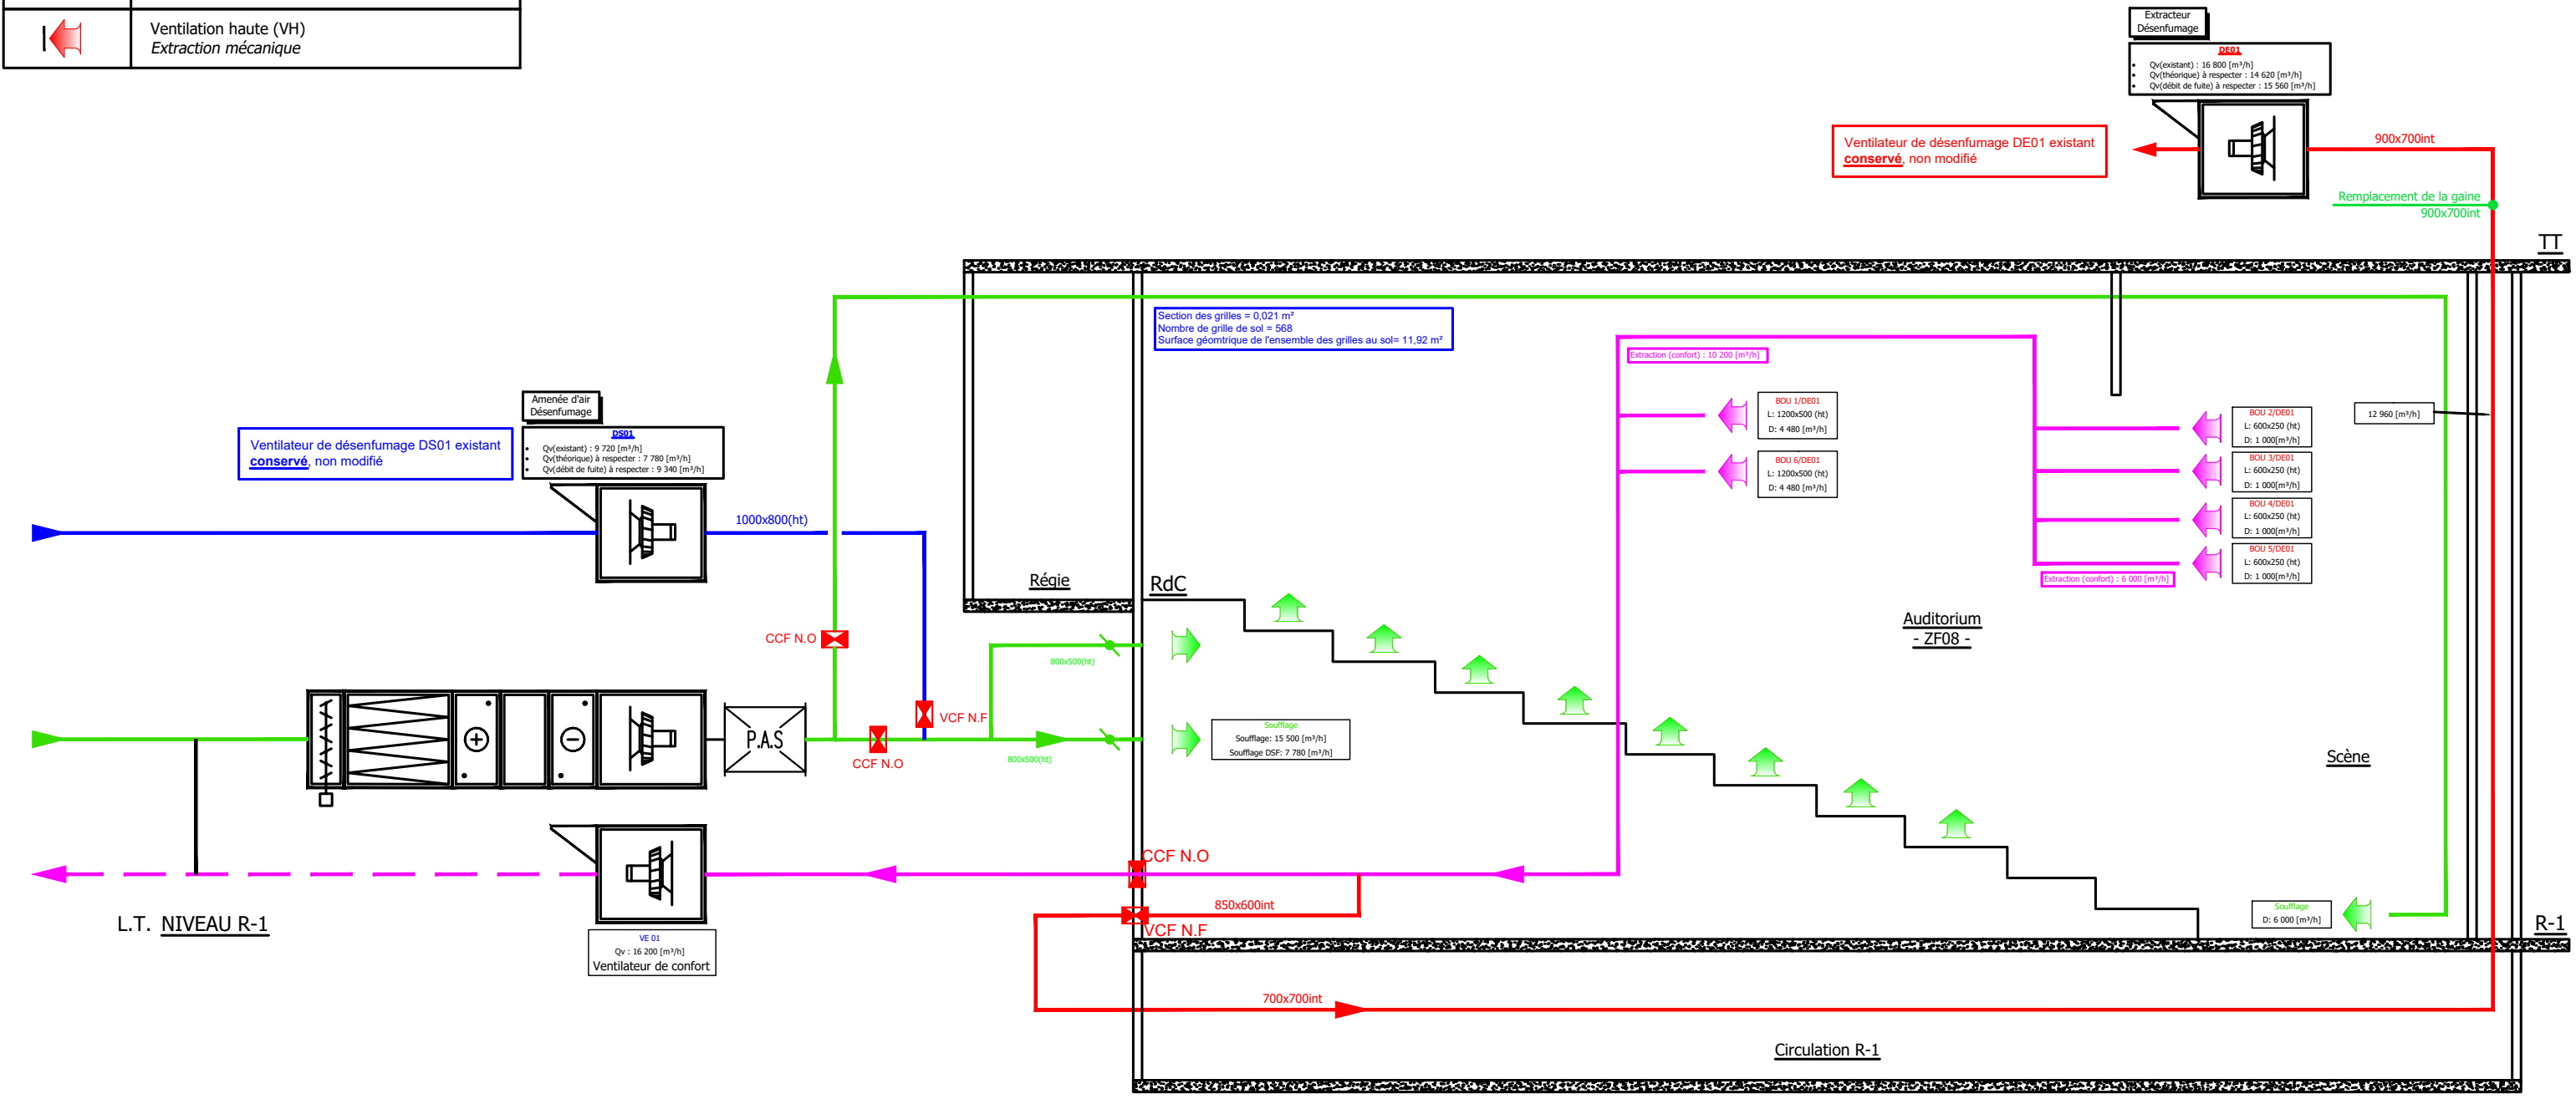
Ventilation haute (VH)
Extraction mécanique

Extracteur Désenfumage
DE01
- Qv(existant) : 16 800 [m³/h]
- Qv(théorique) à respecter : 14 620 [m³/h]
- Qv(débit de fuite) à respecter : 15 560 [m³/h]

Ventilateur de désenfumage DE01 existant conservé, non modifié

900x700int

Remplacement de la gaine 900x700int

TT

Section des grilles = 0,021 m²
Nombre de grille de sol = 568
Surface géomtrique de l'ensemble des grilles au sol= 11,92 m²

Extraction (confort) : 10 200 [m³/h]

BOU 1/DE01
L: 1200x500 (ht)
D: 4 480 [m³/h]

BOU 6/DE01
L: 1200x500 (ht)
D: 4 480 [m³/h]

BOU 2/DE01
L: 600x250 (ht)
D: 1 000[m³/h]

BOU 3/DE01
L: 600x250 (ht)
D: 1 000[m³/h]

BOU 4/DE01
L: 600x250 (ht)
D: 1 000[m³/h]

BOU 5/DE01
L: 600x250 (ht)
D: 1 000[m³/h]

12 960 [m³/h]

Extraction (confort) : 6 000 [m³/h]

Amenée d'air Désenfumage
DS01
- Qv(existant) : 9 720 [m³/h]
- Qv(théorique) à respecter : 7 780 [m³/h]
- Qv(débit de fuite) à respecter : 9 340 [m³/h]

Ventilateur de désenfumage DS01 existant conservé, non modifié

1000x800(ht)

Régie

RdC

CCF N.O

VCF N.F

800x500(ht)

Auditorium
- ZF08 -

P.A.S

CCF N.O

800x500(ht)

Soufflage
Soufflage: 15 500 [m³/h]
Soufflage DSF: 7 780 [m³/h]

Scène

CCF N.O

850x600int

VCF N.F

L.T. NIVEAU R-1

VE 01
Qv : 16 200 [m³/h]
Ventilateur de confort

Soufflage
D: 6 000 [m³/h]

R-1

700x700int

Circulation R-1